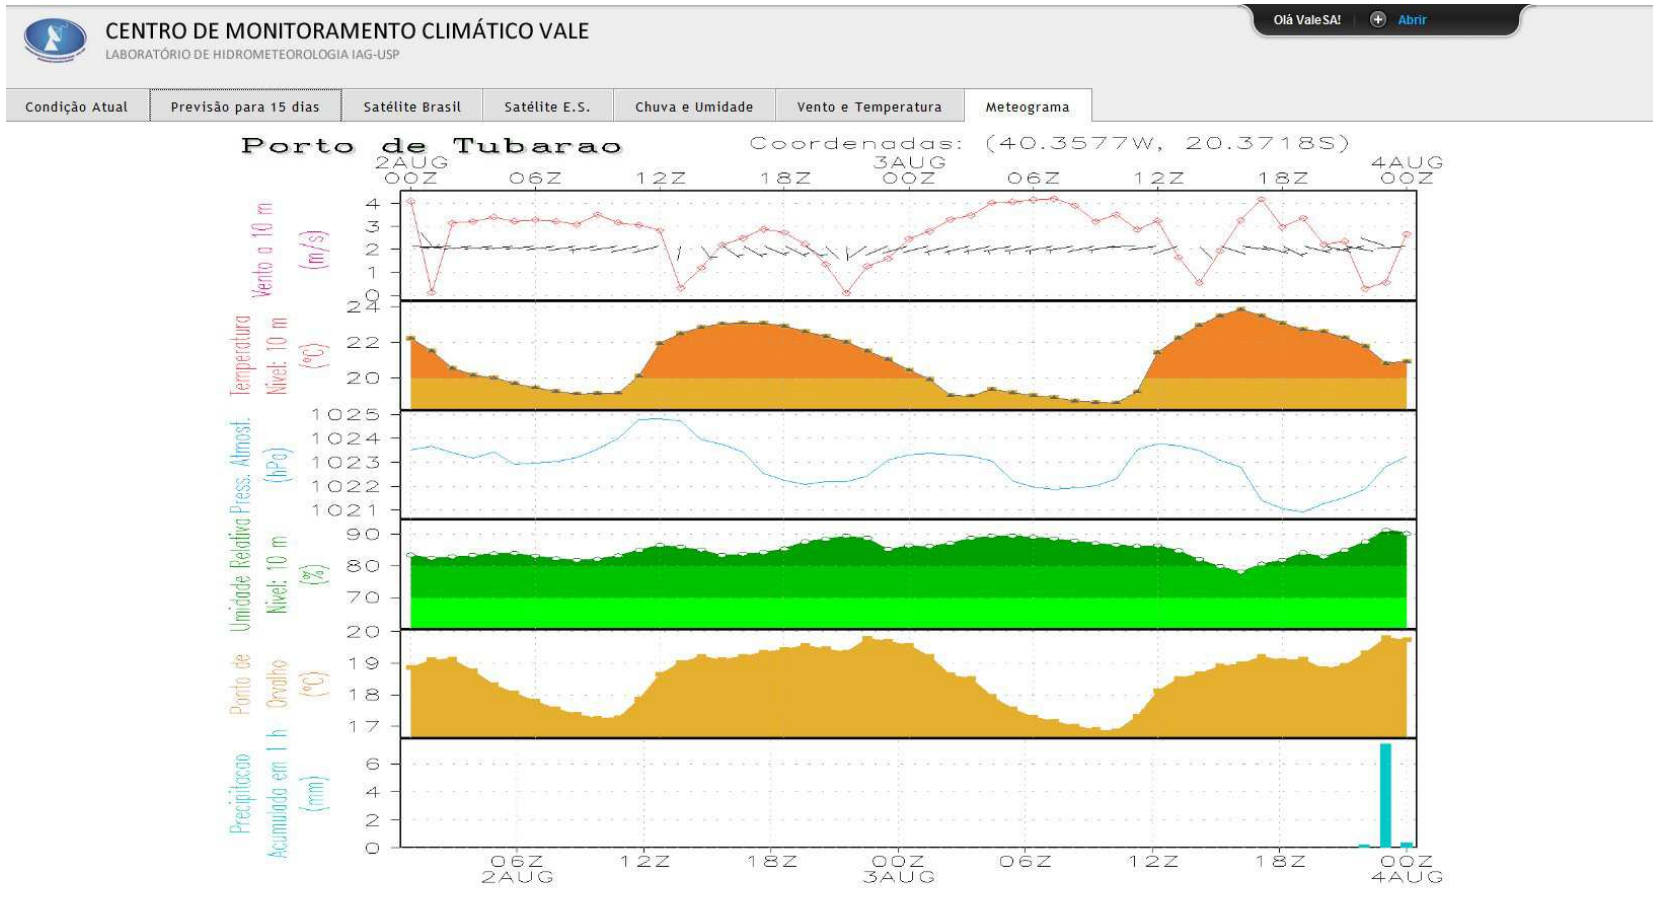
CENTRO DE MONITORAMENTO CLIMÁTICO VALE
LABORATÓRIO DE HIDROMETEOROLOGIA IAG-USP

Olá ValeSA! Abrir

Condição Atual | Previsão para 15 dias | Satélite Brasil | Satélite E.S. | Chuva e Umidade | Vento e Temperatura | Meteograma

Porto de Tubarao Coordenadas: (40.3577W, 20.3718S)

2AUG 00Z 06Z 12Z 18Z 3AUG 00Z 06Z 12Z 18Z 4AUG 00Z

Vento a 10 m (m/s)
4 3 2 1 0

Temperatura Nível: 10 m (°C)
24 22 20

Press. Atmosf. (hPa)
1025 1024 1023 1022 1021

Umidade Relativa Nível: 10 m (%)
90 80 70

Ponto de Orvalho (°C)
20 19 18 17

Precipitacao Acumulada em 1 h (mm)
6 4 2 0

06Z 2AUG 12Z 18Z 00Z 3AUG 06Z 12Z 18Z 00Z 4AUG